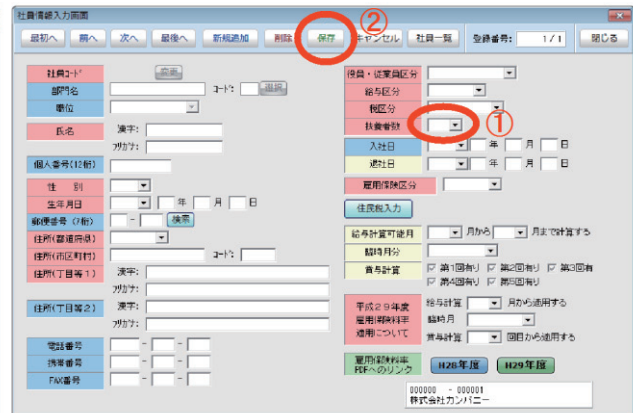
社員情報入力画面

最初へ 前へ 次へ 最後へ 新規追加 削除 保存 キャンセル 社員一覧 登録番号: 1/1 閉じる

②

社員コード 変更
部門名 コード: 選択
役位
氏名 漢字:
フリガナ:
個人番号(12桁)
性別
生年月日 年 月 日
郵便番号(7桁) - 検索
住所(都道府県)
住所(市区町村) コード:
住所(丁目等1) 漢字:
フリガナ:
住所(丁目等2) 漢字:
フリガナ:
電話番号 - -
携帯番号 - -
FAX番号 - -

役員・従業員区分
給与区分
税区分
扶養者数
①
入社日 年 月 日
退社日 年 月 日
雇用保険区分
住民税入力
給与計算可能月 月から 月まで計算する
臨時月分
賞与計算 第1回有り 第2回有り 第3回有 第4回有り 第5回有り
平成29年度雇用保険料率適用について 給与計算 月から適用する
臨時月
賞与計算 回目から適用する
雇用保険料率PDFへのリンク H28年度 H29年度
000000 - 000001
株式会社カンパニー